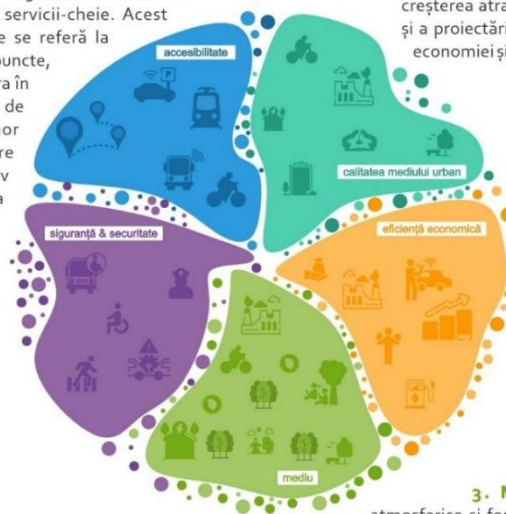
servicii-cheie. Acest
e se referă la
puncte,
ra în
de
or
re
v
a

creșterea atra
și a proiectări
economiei și

accesibilitate

calitatea mediului urban

siguranță & securitate

eficiență economică

mediu

3. N
atmosferice și fo